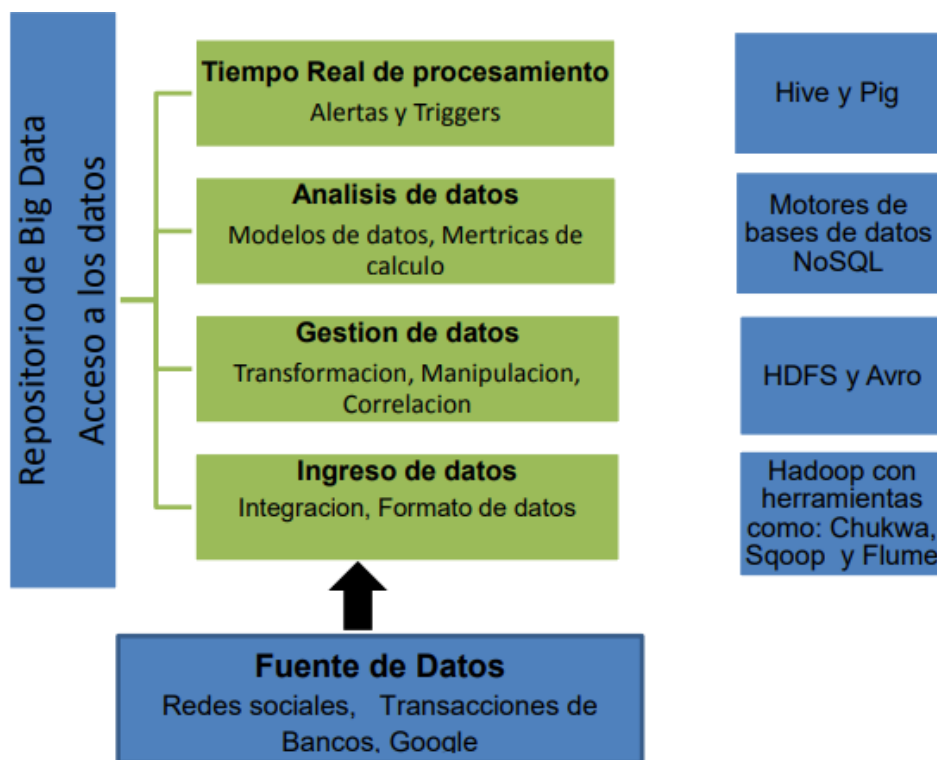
Repositorio de Big Data

Acceso a los datos

Tiempo Real de procesamiento
Alertas y Triggers

Analisis de datos
Modelos de datos, Mertricas de calculo

Gestion de datos
Transformacion, Manipulacion, Correlacion

Ingreso de datos
Integracion, Formato de datos

Fuente de Datos
Redes sociales, Transacciones de Bancos, Google

Hive y Pig

Motores de bases de datos NoSQL

HDFS y Avro

Hadoop con herramientas como: Chukwa, Sqoop y Flume